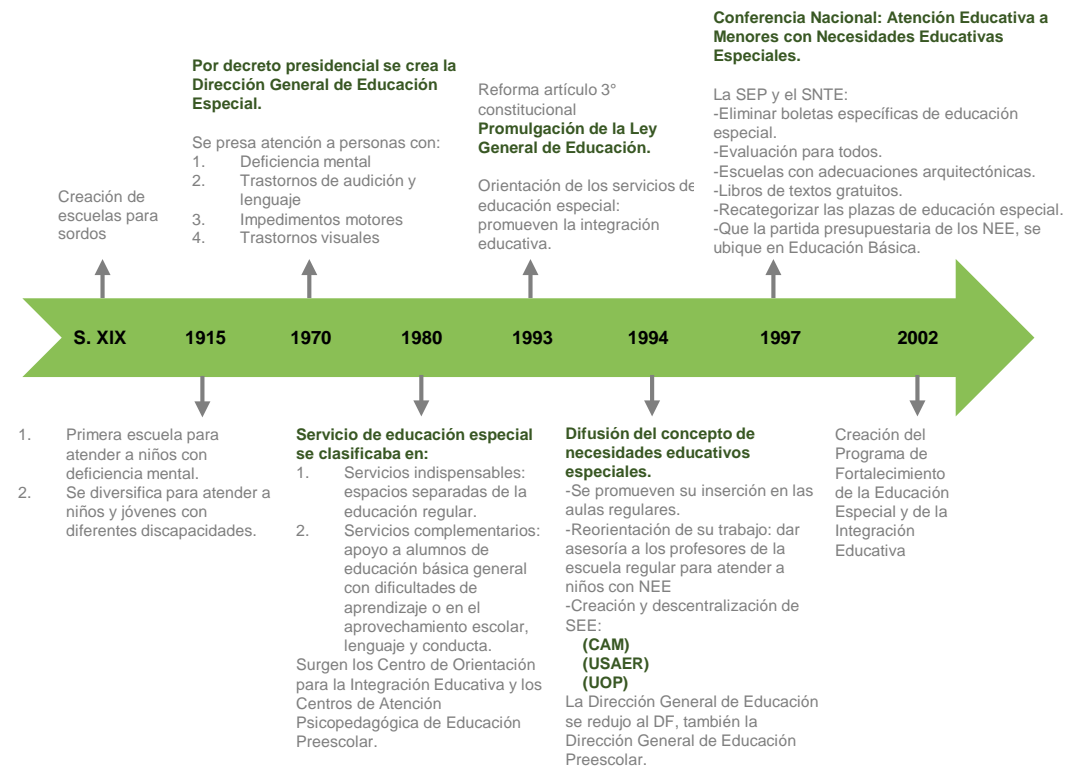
Creación de escuelas para sordos

Por decreto presidencial se crea la Dirección General de Educación Especial.

Se presa atención a personas con:
1. Deficiencia mental
2. Trastornos de audición y lenguaje
3. Impedimentos motores
4. Trastornos visuales

Reforma artículo 3° constitucional
Promulgación de la Ley General de Educación.

Orientación de los servicios de educación especial: promueven la integración educativa.

Conferencia Nacional: Atención Educativa a Menores con Necesidades Educativas Especiales.

La SEP y el SNTE:
-Eliminar boletas específicas de educación especial.
-Evaluación para todos.
-Escuelas con adecuaciones arquitectónicas.
-Libros de textos gratuitos.
-Recategorizar las plazas de educación especial.
-Que la partida presupuestaria de los NEE, se ubique en Educación Básica.

S. XIX 1915 1970 1980 1993 1994 1997 2002

1. Primera escuela para atender a niños con deficiencia mental.
2. Se diversifica para atender a niños y jóvenes con diferentes discapacidades.

Servicio de educación especial se clasificaba en:
1. Servicios indispensables: espacios separadas de la educación regular.
2. Servicios complementarios: apoyo a alumnos de educación básica general con dificultades de aprendizaje o en el aprovechamiento escolar, lenguaje y conducta.
Surgen los Centro de Orientación para la Integración Educativa y los Centros de Atención Psicopedagógica de Educación Preescolar.

Difusión del concepto de necesidades educativos especiales.
-Se promueven su inserción en las aulas regulares.
-Reorientación de su trabajo: dar asesoría a los profesores de la escuela regular para atender a niños con NEE
-Creación y descentralización de SEE:
(CAM)
(USAER)
(UOP)
La Dirección General de Educación se redujo al DF, también la Dirección General de Educación Preescolar.

Creación del Programa de Fortalecimiento de la Educación Especial y de la Integración Educativa